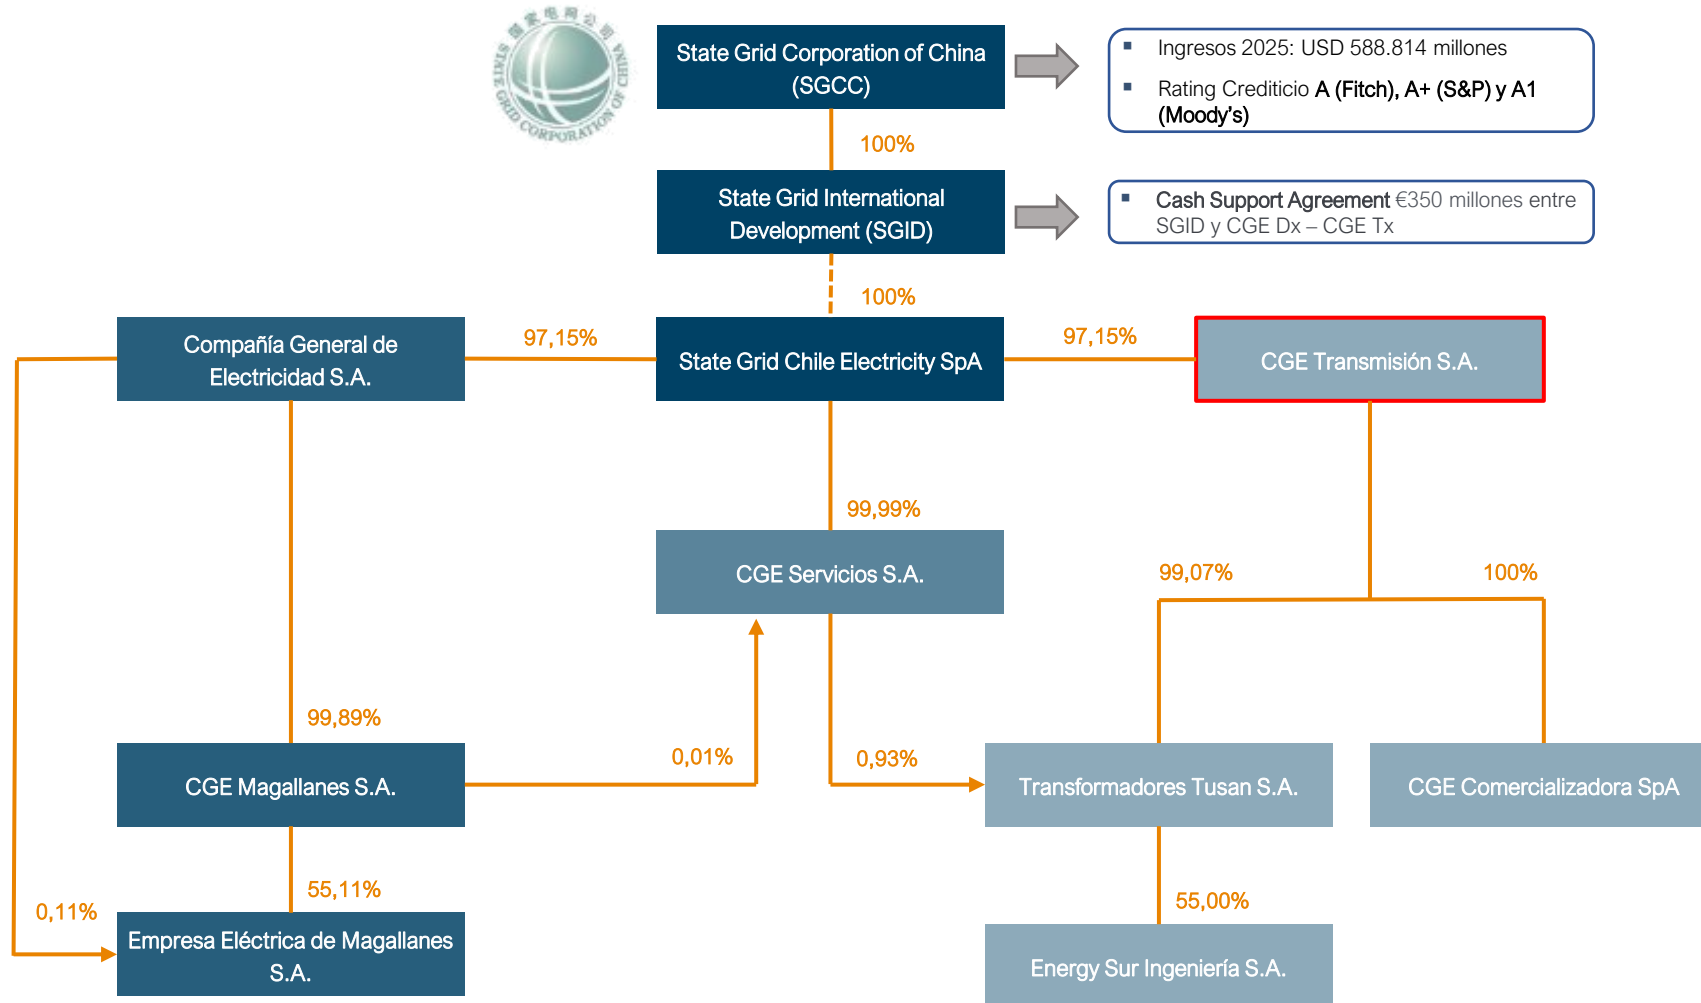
国家电网公司 STATE GRID CORPORATION OF CHINA

State Grid Corporation of China (SGCC)

Ingresos 2025: USD 588.814 millones

Rating Crediticio A (Fitch), A+ (S&P) y A1 (Moody's)

100%

State Grid International Development (SGID)

Cash Support Agreement €350 millones entre SGID y CGE Dx – CGE Tx

100%

Compañía General de Electricidad S.A.

97,15%

State Grid Chile Electricity SpA

97,15%

CGE Transmisión S.A.

99,99%

CGE Servicios S.A.

99,07%

100%

99,89%

0,01%

0,93%

CGE Magallanes S.A.

Transformadores Tusan S.A.

CGE Comercializadora SpA

55,11%

0,11%

Empresa Eléctrica de Magallanes S.A.

55,00%

Energy Sur Ingeniería S.A.